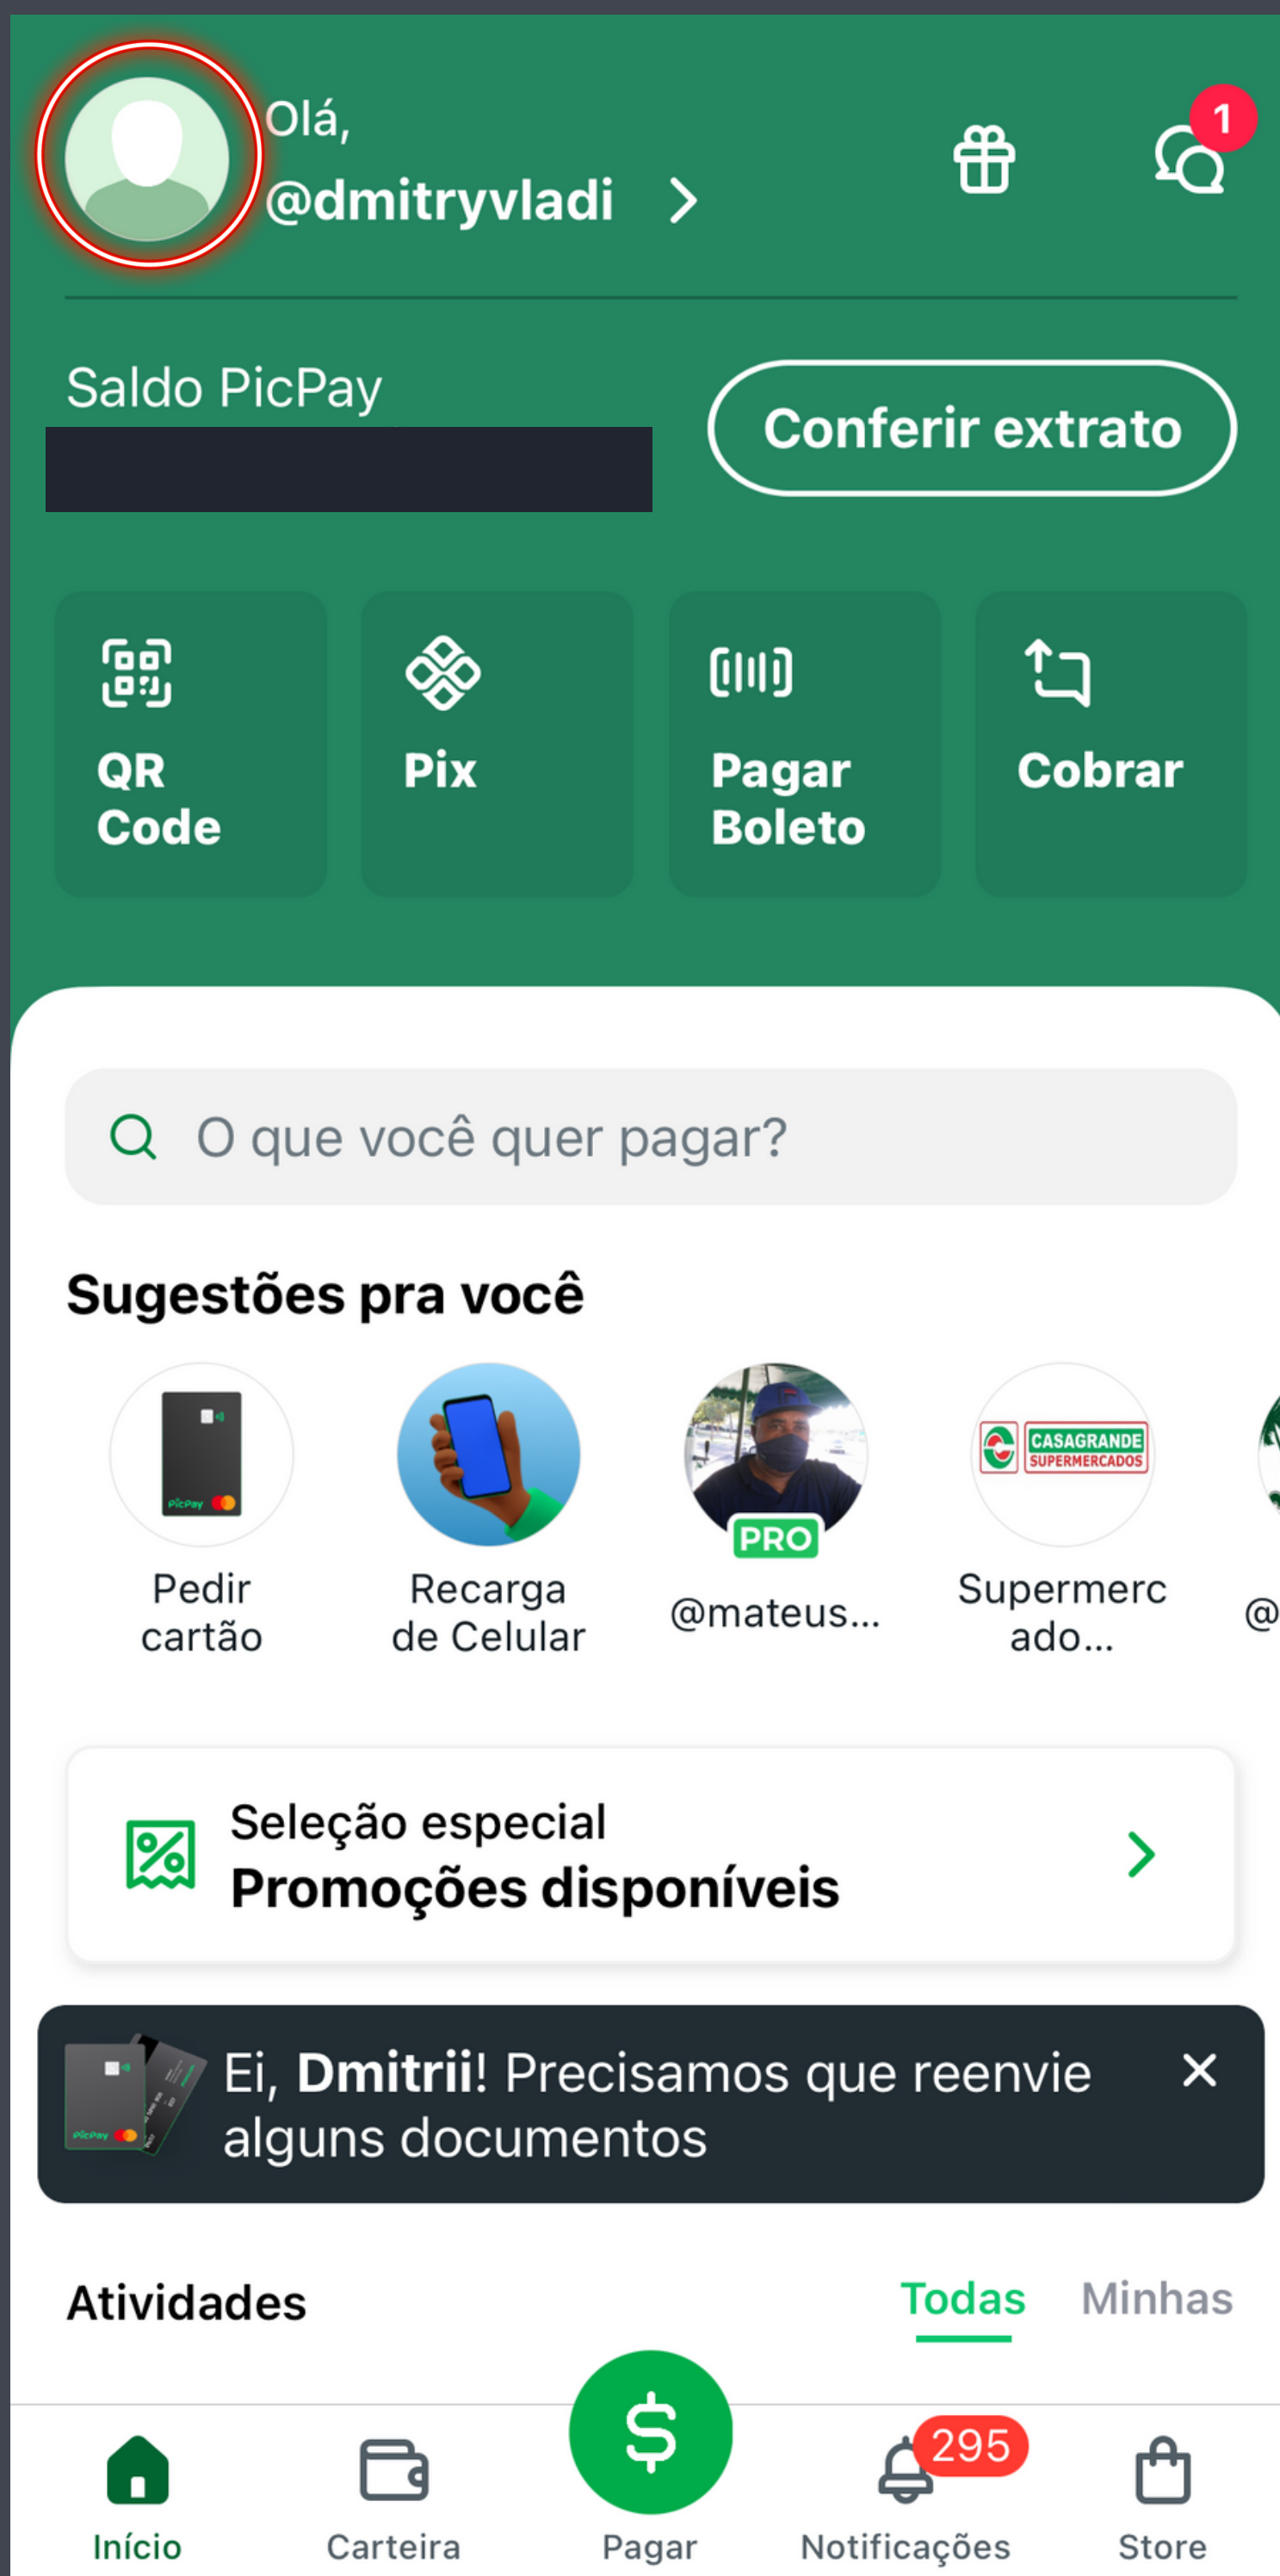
Olá,
@dmitryvladi >

1

Saldo PicPay

Conferir extrato

QR Code

Pix

Pagar Boleto

Cobrar

O que você quer pagar?

Sugestões pra você

Pedir cartão

Recarga de Celular

PRO
@mateus...

CASAGRANDE SUPERMERCADOS
Supermercado...

@

Seleção especial
Promoções disponíveis

Ei, Dmitrii! Precisamos que reenvie alguns documentos

Atividades

Todas

Minhas

Início

Carteira

$
Pagar

295
Notificações

Store